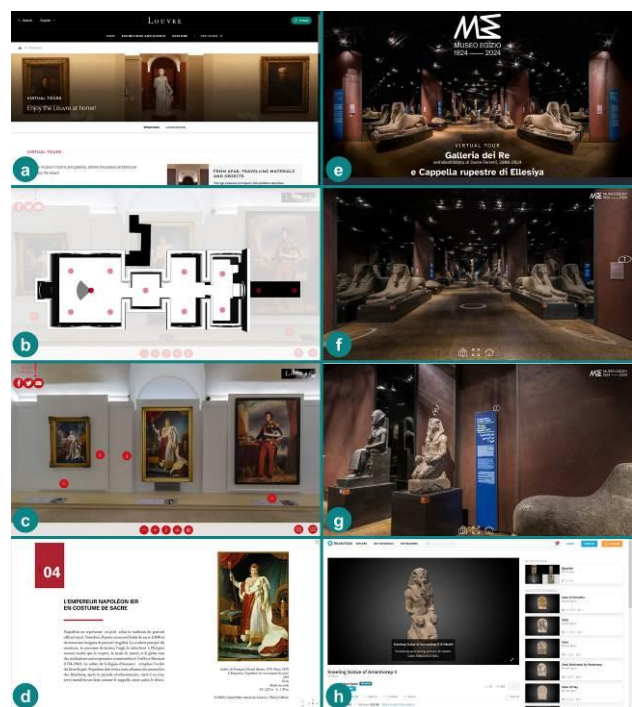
a

LOUVRE

VIRTUAL TOURS

Enjoy the Louvre at home!

VIRTUAL TOURS

FROM AFAR: TRAVELLING MATERIALS AND OBJECTS

b

c

LOUVRE

d

04

L'EMPEREUR NAPOLÉON IER EN COSTUME DE SACRE

e

MUSEO EGIZIO 1824 — 2024

VIRTUAL TOUR

Galleria dei Re

e Cappella rupestre di Ellesiya

f

MUSEO EGIZIO 1824 — 2024

g

MUSEO EGIZIO 1824 — 2024

h

Sketchfab

Kneeling Statue of Amenhotep II